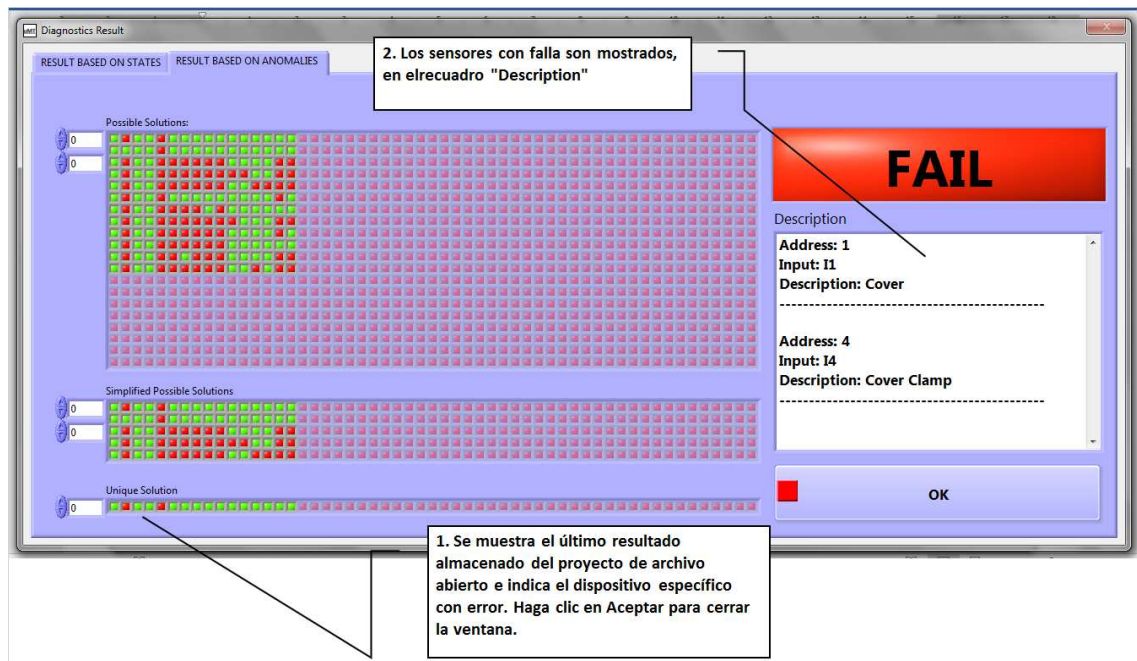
Diagnostics Result

RESULT BASED ON STATES
RESULT BASED ON ANOMALIES

2. Los sensores con falla son mostrados, en elrecuadro "Description"

Possible Solutions:

0
0

FAIL

Description

Address: 1
Input: I1
Description: Cover
--------------------------------------------
Address: 4
Input: I4
Description: Cover Clamp
--------------------------------------------

Simplified Possible Solutions

0
0

Unique Solution

0

OK

1. Se muestra el último resultado almacenado del proyecto de archivo abierto e indica el dispositivo específico con error. Haga clic en Aceptar para cerrar la ventana.